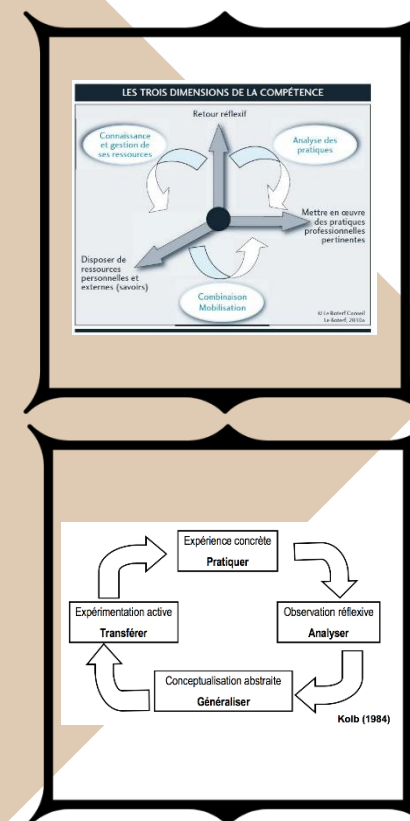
LES TROIS DIMENSIONS DE LA COMPÉTENCE

Retour réflexif

Connaissance et gestion de ses ressources

Analyse des pratiques

Mettre en œuvre des pratiques professionnelles pertinentes

Disposer de ressources personnelles et externes (savoirs)

Combinaison Mobilisation

© Le Boterf Conseil Le Boterf, 2010a

Expérience concrète
Pratiquer

Observation réflexive
Analyser

Conceptualisation abstraite
Généraliser

Expérimentation active
Transférer

Kolb (1984)